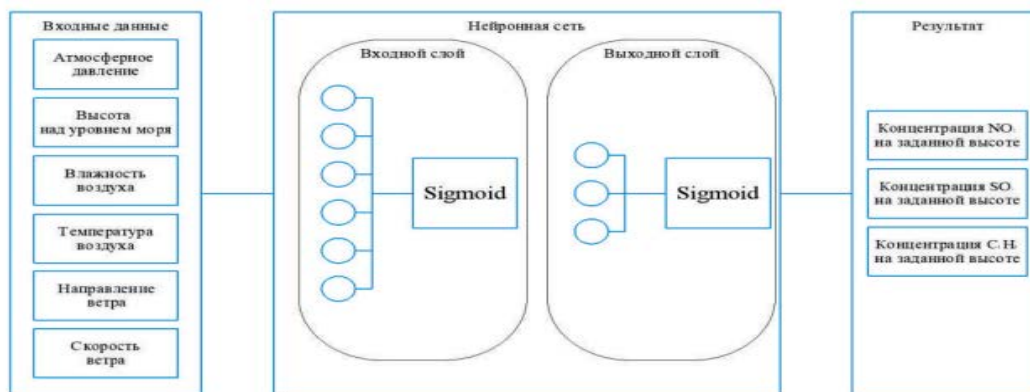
Входные данные

Атмосферное давление

Высота над уровнем моря

Влажность воздуха

Температура воздуха

Направление ветра

Скорость ветра

Нейронная сеть

Входной слой

Sigmoid

Выходной слой

Sigmoid

Результат

Концентрация NO. на заданной высоте

Концентрация SO. на заданной высоте

Концентрация C.H. на заданной высоте